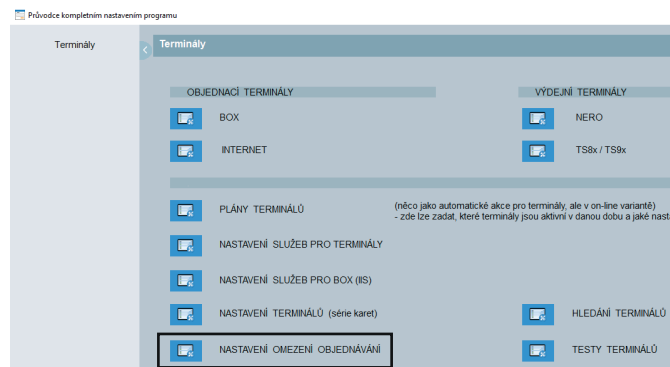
Průvodce kompletním nastavením programu

Terminály

Terminály

OBJEDNACÍ TERMINÁLY

VÝDEJNÍ TERMINÁLY

BOX

NERO

INTERNET

TS8x / TS9x

PLÁNY TERMINÁLŮ

(něco jako automatické akce pro terminály, ale v on-line variantě)
- zde lze zadat, které terminály jsou aktivní v danou dobu a jaké nasta

NASTAVENÍ SLUŽEB PRO TERMINÁLY

NASTAVENÍ SLUŽEB PRO BOX (IIS)

NASTAVENÍ TERMINÁLŮ (série karet)

HLEDÁNÍ TERMINÁLŮ

NASTAVENÍ OMEZENÍ OBJEDNÁVÁNÍ

TESTY TERMINÁLŮ